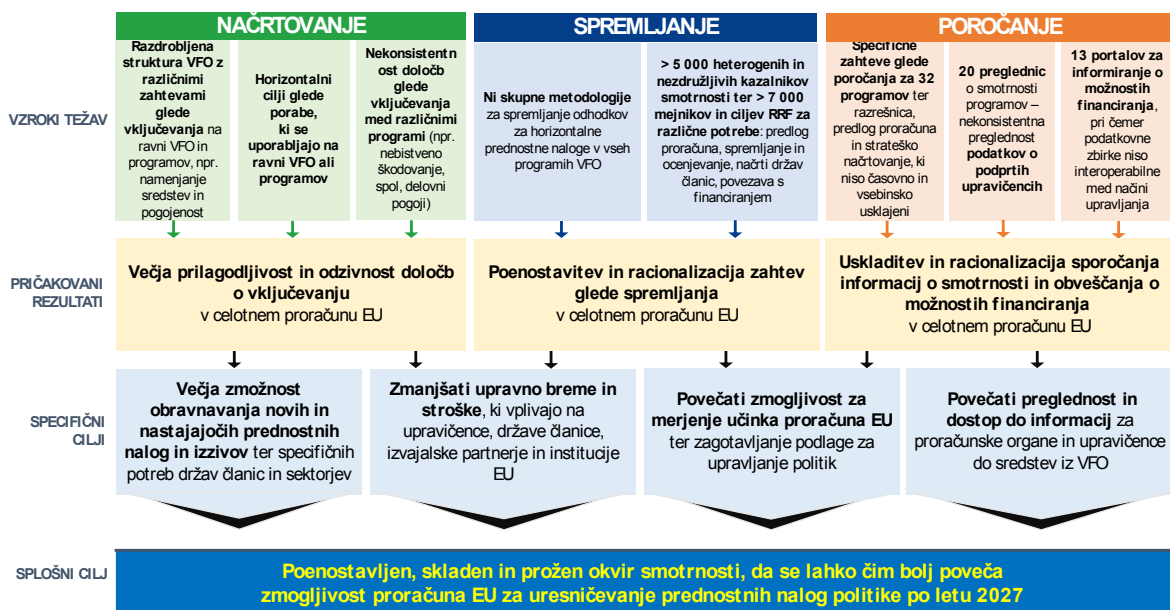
NAČRTOVANJE

SPREMLJANJE

POROČANJE

VZROKI TEŽAV

Razdrobljena struktura VFO z različnimi zahtevami glede vključevanja na ravni VFO in programov, npr. namenjanje sredstev in pogojenost

Horizontalni cilji glede porabe, ki se uporabljajo na ravni VFO ali programov

Nekonsistentnost določb glede vključevanja med različnimi programi (npr. nebistveno škodovanje, spol, delovni pogoji)

Ni skupne metodologije za spremljanje odhodkov za horizontalne prednostne naloge v vseh programih VFO

> 5 000 heterogenih in nezdružljivih kazalnikov smotrnosti ter > 7 000 mejnikov in ciljev RRF za različne potrebe: predlog proračuna, spremljanje in ocenjevanje, načrti držav članic, povezava s financiranjem

Specifične zahteve glede poročanja za 32 programov ter razrešnica, predlog proračuna in strateško načrtovanje, ki niso časovno in vsebinsko usklajeni

20 preglednic o smotrnosti programov – nekonsistentna preglednost podatkov o podprtih upravičencih

13 portalov za informiranje o možnostih financiranja, pri čemer podatkovne zbirke niso interoperabilne med načini upravljanja

PRIČAKOVANI REZULTATI

Večja prilagodljivost in odzivnost določb o vključevanju v celotnem proračunu EU

Poenostavitev in racionalizacija zahtev glede spremljanja v celotnem proračunu EU

Uskladitev in racionalizacija sporočanja informacij o smotrnosti in obveščanja o možnostih financiranja v celotnem proračunu EU

SPECIFIČNI CILJI

Večja zmožnost obravnavanja novih in nastajajočih prednostnih nalog in izzivov ter specifičnih potreb držav članic in sektorjev

Zmanjšati upravno breme in stroške, ki vplivajo na upravičence, države članice, izvajalske partnerje in institucije EU

Povečati zmogljivost za merjenje učinka proračuna EU ter zagotavljanje podlage za upravljanje politik

Povečati preglednost in dostop do informacij za proračunske organe in upravičence do sredstev iz VFO

SPLOŠNI CILJ

Poenostavljen, skladen in prožen okvir smotrnosti, da se lahko čim bolj poveča zmogljivost proračuna EU za uresničevanje prednostnih nalog politike po letu 2027